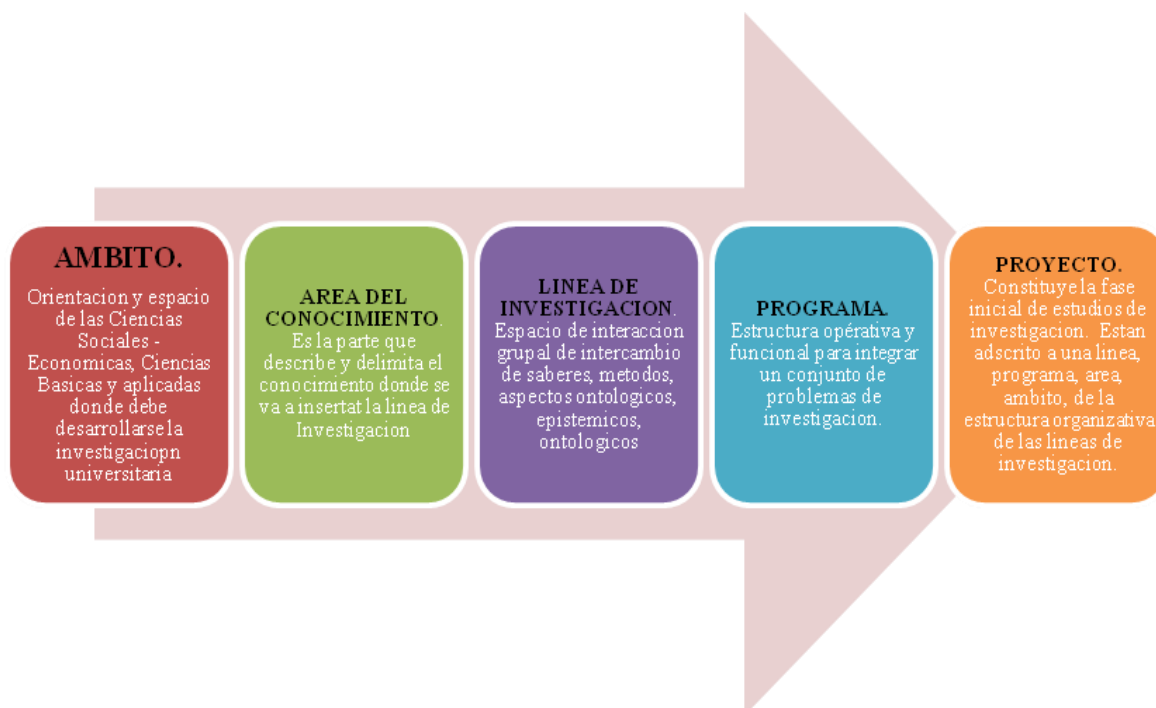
AMBITO.
Orientacion y espacio de las Ciencias Sociales - Economicas, Ciencias Basicas y aplicadas donde debe desarrollarse la investigaciopn universitaria

AREA DEL CONOCIMIENTO.
Es la parte que describe y delimita el conocimiento donde se va a insertat la linea de Investigacion

LINEA DE INVESTIGACION.
Espacio de interaccion grupal de intercambio de saberes, metodos, aspectos ontologicos, epistemicos, ontologicos

PROGRAMA.
Estructura opérativa y funcional para integrar un conjunto de problemas de investigacion.

PROYECTO.
Constituye la fase inicial de estudios de investigacion. Estan adscrito a una linea, programa, area, ambito, de la estructura organizativa de las lineas de investigacion.